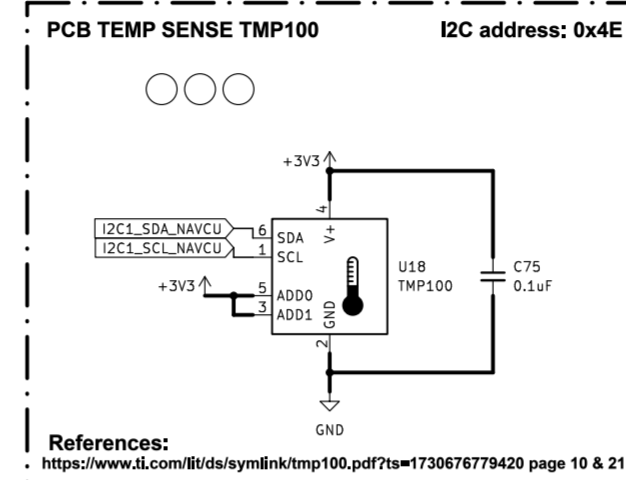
PCB TEMP SENSE TMP100

I2C address: 0x4E

+3V3

4

V+

I2C1_SDA_NAVCU

6

SDA

I2C1_SCL_NAVCU

1

SCL

U18

TMP100

C75

0.1uF

+3V3

5

ADD0

3

ADD1

GND

2

GND

References:

https://www.ti.com/lit/ds/symlink/tmp100.pdf?ts=1730676779420 page 10 & 21